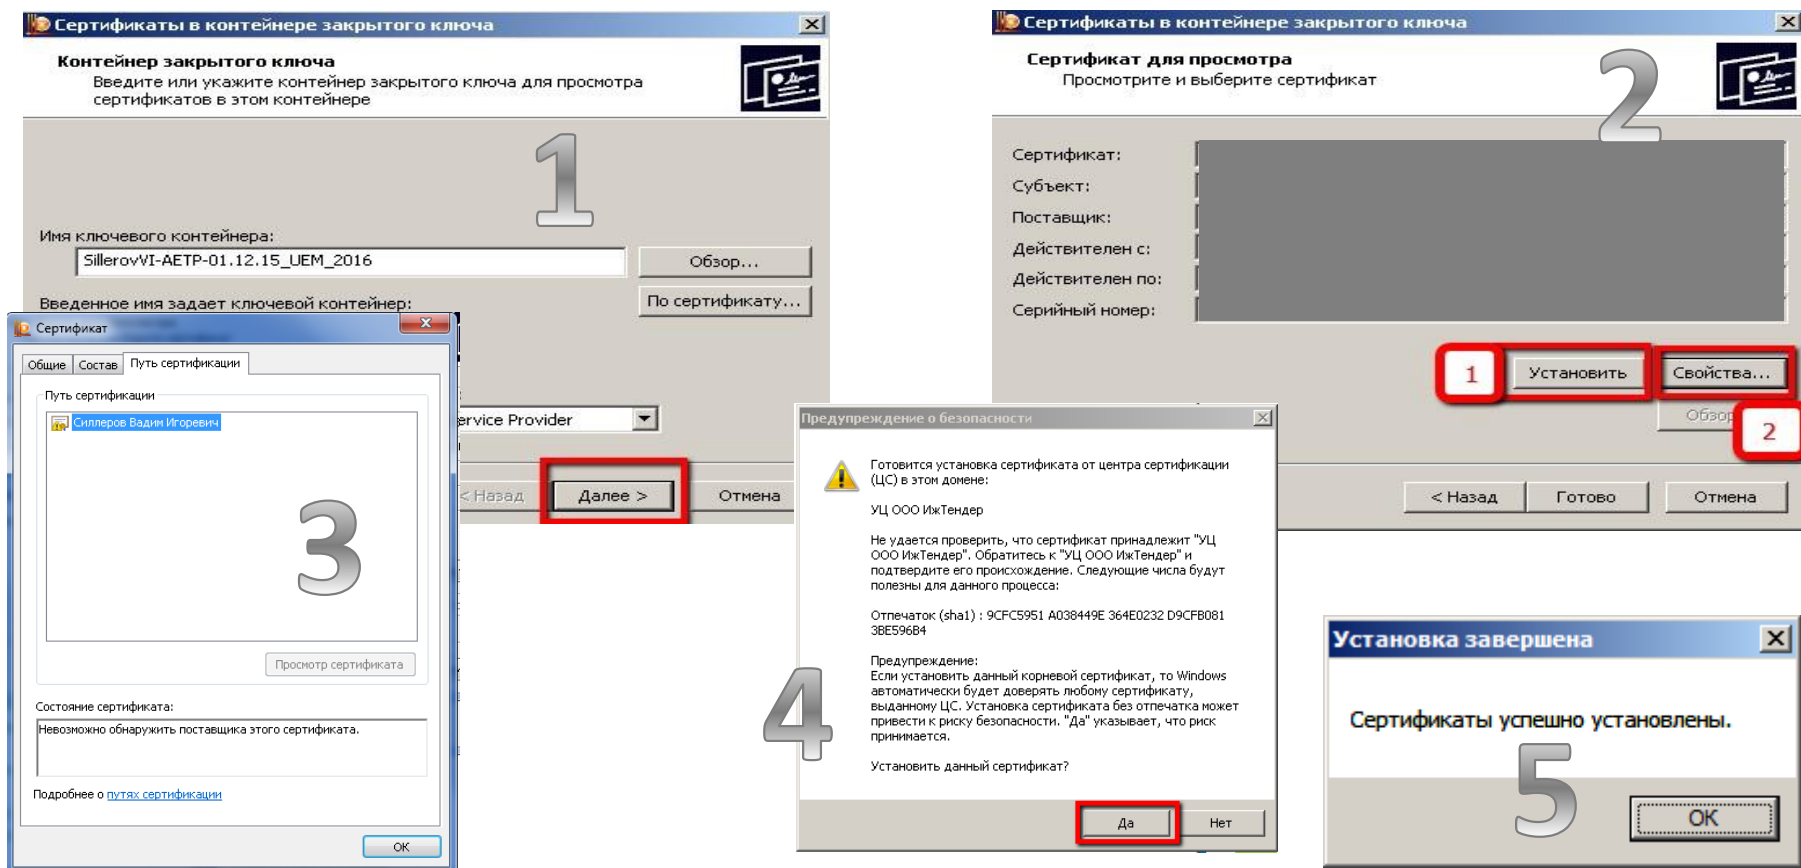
Сертификаты в контейнере закрытого ключа

Контейнер закрытого ключа
Введите или укажите контейнер закрытого ключа для просмотра сертификатов в этом контейнере

1

Имя ключевого контейнера:
SillerovVI-AETP-01.12.15_UEM_2016
Обзор...
Введенное имя задает ключевой контейнер:
По сертификату...
ervice Provider
< Назад
Далее >
Отмена

Сертификат
Общие | Состав | Путь сертификации
Путь сертификации
Силлеров Вадим Игоревич
3
Просмотр сертификата
Состояние сертификата:
Невозможно обнаружить поставщика этого сертификата.
Подробнее о путях сертификации
ОК

Сертификаты в контейнере закрытого ключа

Сертификат для просмотра
Просмотрите и выберите сертификат

2

Сертификат:
Субъект:
Поставщик:
Действителен с:
Действителен по:
Серийный номер:
1
Установить
Свойства...
Обзор
2
< Назад
Готово
Отмена

Предупреждение о безопасности

Готовится установка сертификата от центра сертификации (ЦС) в этом домене:

УЦ ООО ИжТендер

Не удается проверить, что сертификат принадлежит "УЦ ООО ИжТендер". Обратитесь к "УЦ ООО ИжТендер" и подтвердите его происхождение. Следующие числа будут полезны для данного процесса:

Отпечаток (sha1) : 9CFC5951 A038449E 364E0232 D9CFB081 3BE596B4

Предупреждение:
Если установить данный корневой сертификат, то Windows автоматически будет доверять любому сертификату, выданному ЦС. Установка сертификата без отпечатка может привести к риску безопасности. "Да" указывает, что риск принимается.

Установить данный сертификат?

4

Да
Нет

Установка завершена

Сертификаты успешно установлены.

5

OK